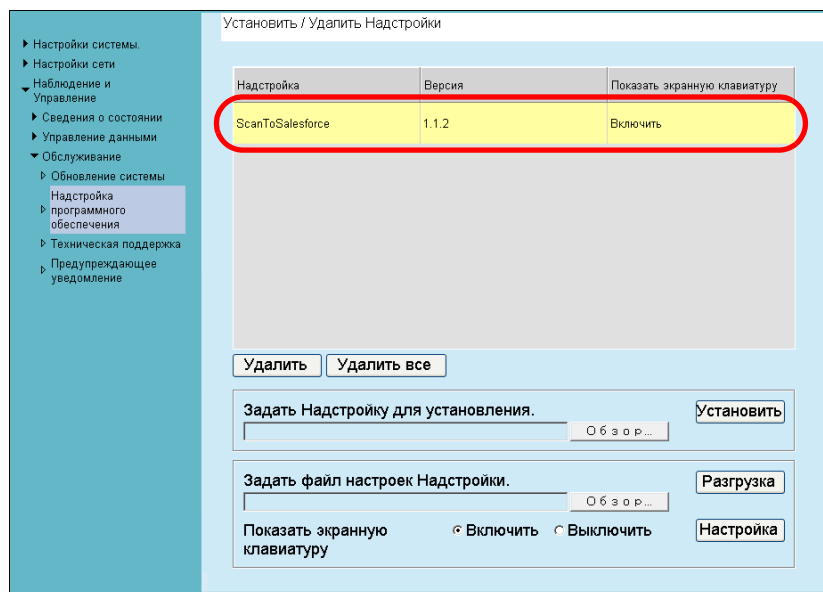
Настройки системы.
Настройки сети
Наблюдение и Управление
Сведения о состоянии
Управление данными
Обслуживание
Обновление системы
Надстройка программного обеспечения
Техническая поддержка
Предупреждающее уведомление

Установить / Удалить Надстройки

| Надстройка | Версия | Показать экранную клавиатуру |
|---|---|---|
| ScanToSalesforce | 1.1.2 | Включить |

Удалить
Удалить все

Задать Надстройку для установления.
Обзор...
Установить

Задать файл настроек Надстройки.
Обзор...
Разгрузка
Показать экранную клавиатуру
Включить
Выключить
Настройка